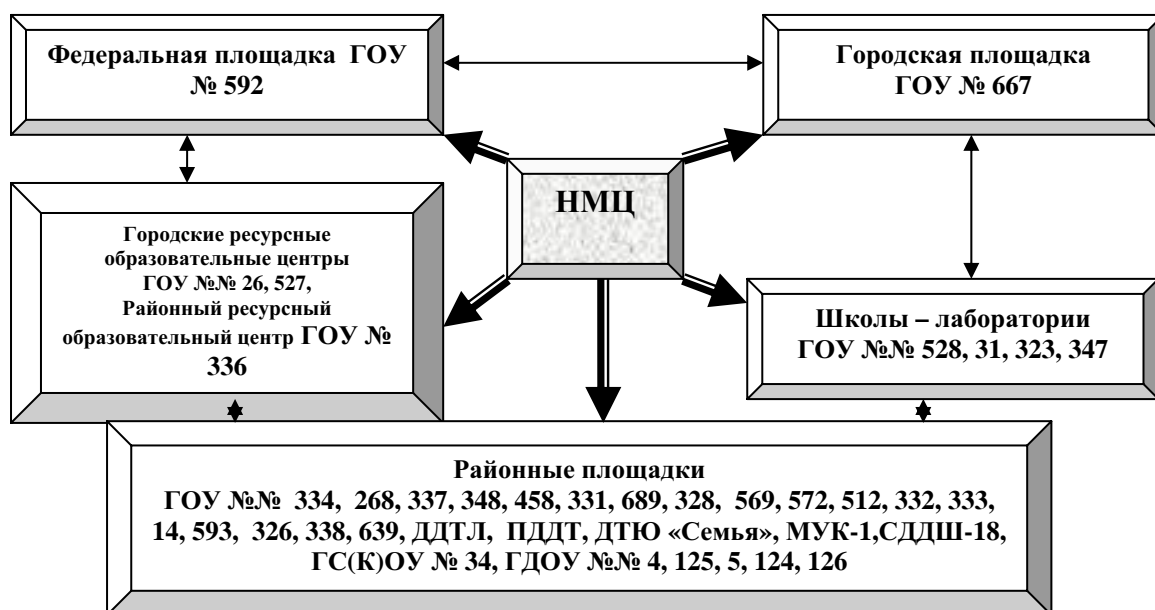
Федеральная площадка ГОУ № 592

Городская площадка ГОУ № 667

НМЦ

Городские ресурсные образовательные центры ГОУ №№ 26, 527, Районный ресурсный образовательный центр ГОУ № 336

Школы – лаборатории ГОУ №№ 528, 31, 323, 347

Районные площадки
ГОУ №№ 334, 268, 337, 348, 458, 331, 689, 328, 569, 572, 512, 332, 333, 14, 593, 326, 338, 639, ДДТЛ, ПДДТ, ДТЮ «Семья», МУК-1,СДДШ-18, ГС(К)ОУ № 34, ГДОУ №№ 4, 125, 5, 124, 126